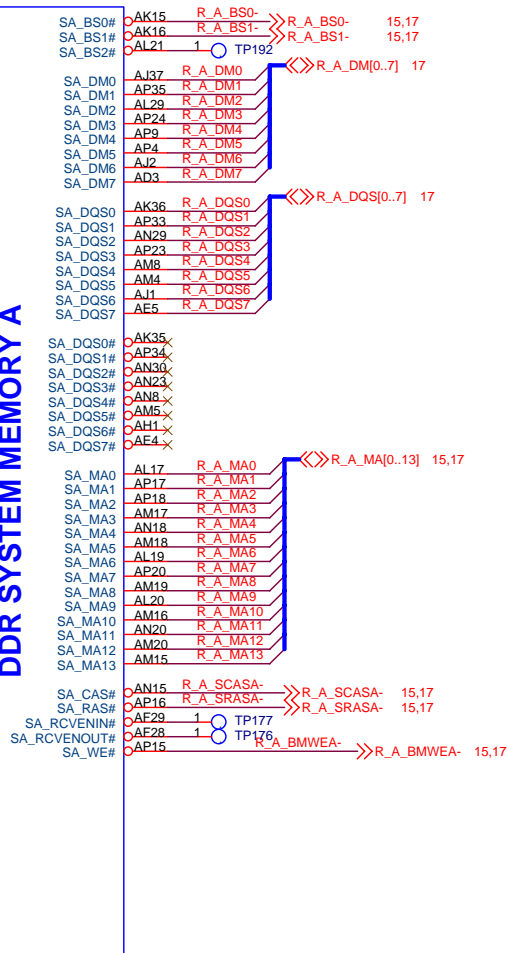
DDR SYSTEM MEMORY A

SA_BS0# AK15 R_A_BS0- R_A_BS0- 15,17
SA_BS1# AK16 R_A_BS1- R_A_BS1- 15,17
SA_BS2# AL21 1 TP192

SA_DM0 AJ37 R_A_DM0
SA_DM1 AP35 R_A_DM1
SA_DM2 AL29 R_A_DM2
SA_DM3 AP24 R_A_DM3
SA_DM4 AP9 R_A_DM4
SA_DM5 AP4 R_A_DM5
SA_DM6 AJ2 R_A_DM6
SA_DM7 AD3 R_A_DM7
R_A_DM[0..7] 17

SA_DQS0 AK36 R_A_DQS0
SA_DQS1 AP33 R_A_DQS1
SA_DQS2 AN29 R_A_DQS2
SA_DQS3 AP23 R_A_DQS3
SA_DQS4 AM8 R_A_DQS4
SA_DQS5 AM4 R_A_DQS5
SA_DQS6 AJ1 R_A_DQS6
SA_DQS7 AE5 R_A_DQS7
R_A_DQS[0..7] 17

SA_DQS0# AK35
SA_DQS1# AP34
SA_DQS2# AN30
SA_DQS3# AN23
SA_DQS4# AN8
SA_DQS5# AM5
SA_DQS6# AH1
SA_DQS7# AF4

SA_MA0 AL17 R_A_MA0
SA_MA1 AP17 R_A_MA1
SA_MA2 AP18 R_A_MA2
SA_MA3 AM17 R_A_MA3
SA_MA4 AN18 R_A_MA4
SA_MA5 AM18 R_A_MA5
SA_MA6 AL19 R_A_MA6
SA_MA7 AP20 R_A_MA7
SA_MA8 AM19 R_A_MA8
SA_MA9 AL20 R_A_MA9
SA_MA10 AM16 R_A_MA10
SA_MA11 AN20 R_A_MA11
SA_MA12 AM20 R_A_MA12
SA_MA13 AM15 R_A_MA13
R_A_MA[0..13] 15,17

SA_CAS# AN15 R_A_SCASA- R_A_SCASA- 15,17
SA_RAS# AP16 R_A_SRASA- R_A_SRASA- 15,17
SA_RCVENIN# AF29 1 TP177
SA_RCVENOUT# AF28 1 TP176
SA_WE# AP15 R_A_BMWEA- R_A_BMWEA- 15,17